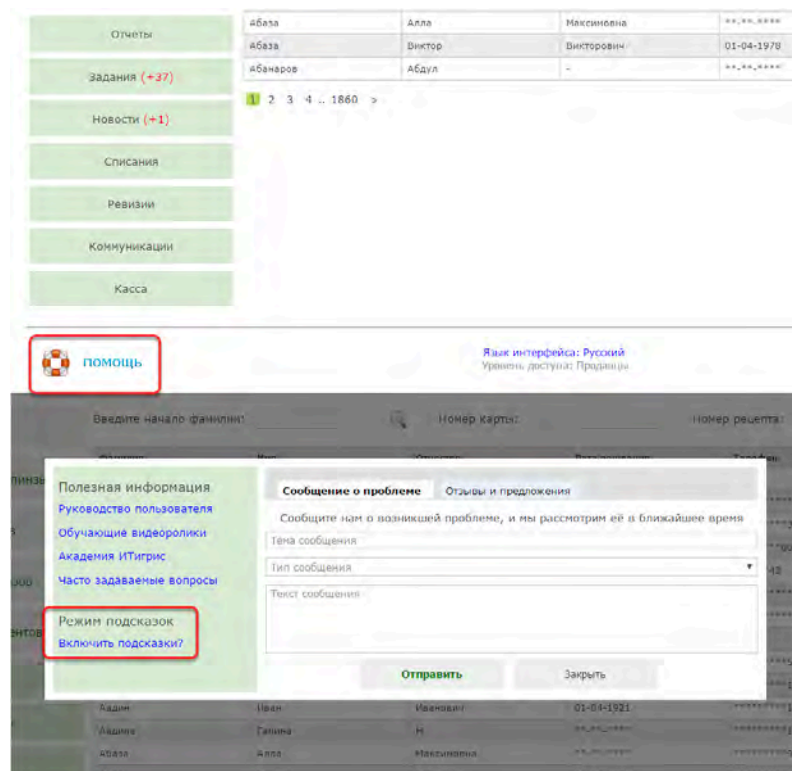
Отчеты

Задания (+37)

Новости (+1)

Списания

Ревизии

Коммуникации

Касса

| Абаза | Алла | Максимовна | **.**.**** |
|---|---|---|---|
| Абаза | Виктор | Викторович | 01-04-1978 |
| Абанаров | Абдул | - | **.**.**** |

1 2 3 4 .. 1860 >

помощь

Язык интерфейса: Русский
Уровень доступа: Продавцы

Введите начало фамилии: Номер карты: Номер рецепта:

Полезная информация
Руководство пользователя
Обучающие видеоролики
Академия ИТигрис
Часто задаваемые вопросы

Режим подсказок
Включить подсказки?

Сообщение о проблеме | Отзывы и предложения

Сообщите нам о возникшей проблеме, и мы рассмотрим её в ближайшее время

Тема сообщения

Тип сообщения

Текст сообщения

Отправить | Закрыть

| Адаин | Иван | Иванович | 01-04-1921 |
|---|---|---|---|
| Адаина | Галина | Н | **.**.**** |
| Абаза | Алла | Максимовна | **.**.**** |